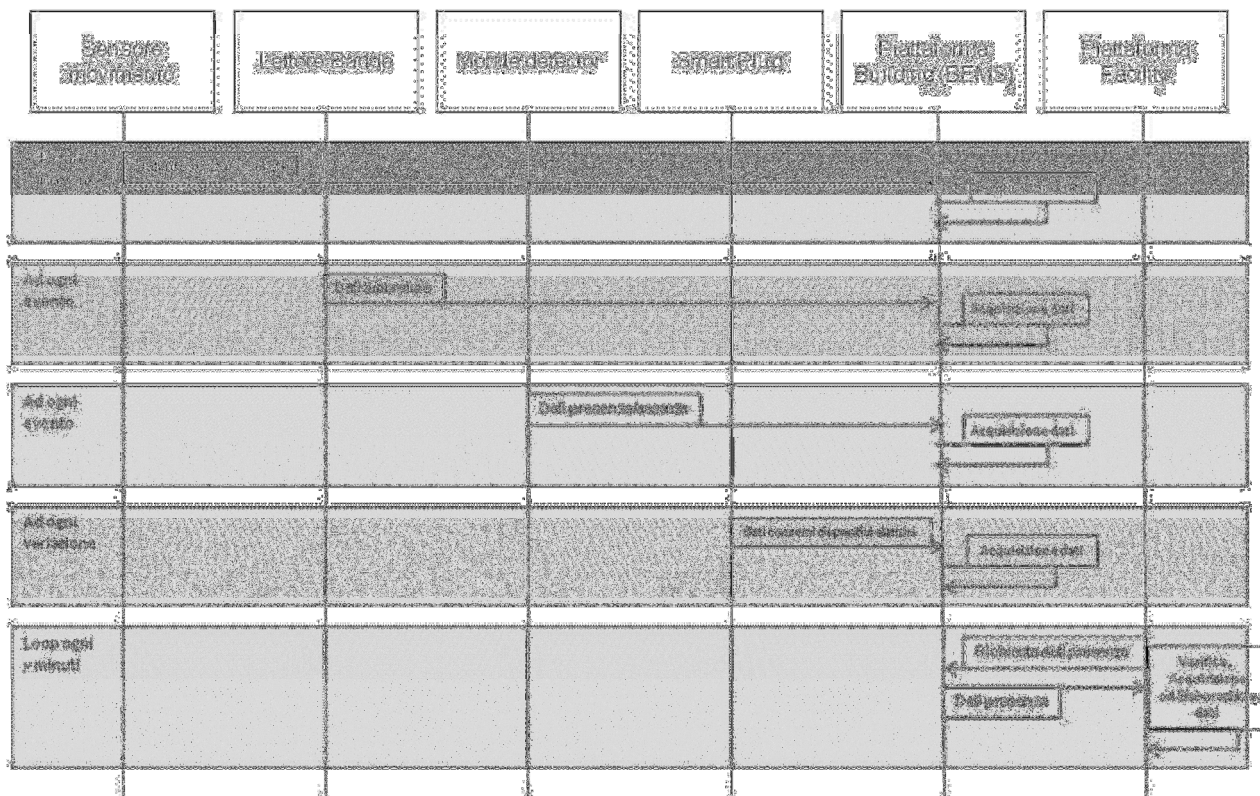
Sensore movimento

Lettore Badge

Monitor deflusso

Smart Plug

Piattaforma Building (BEMS)

Piattaforma Facility

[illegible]

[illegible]

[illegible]

Ad ogni evento

Dati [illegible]

Acquisizione dati

Ad ogni evento

Dati presenza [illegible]

Acquisizione dati

Ad ogni variazione

Dati consumi dispositivi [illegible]

Acquisizione dati

Loop ogni x minuti

Richiesta dati presenza

Dati presenza

Verifica, Acquisizione ed Elaborazione dati